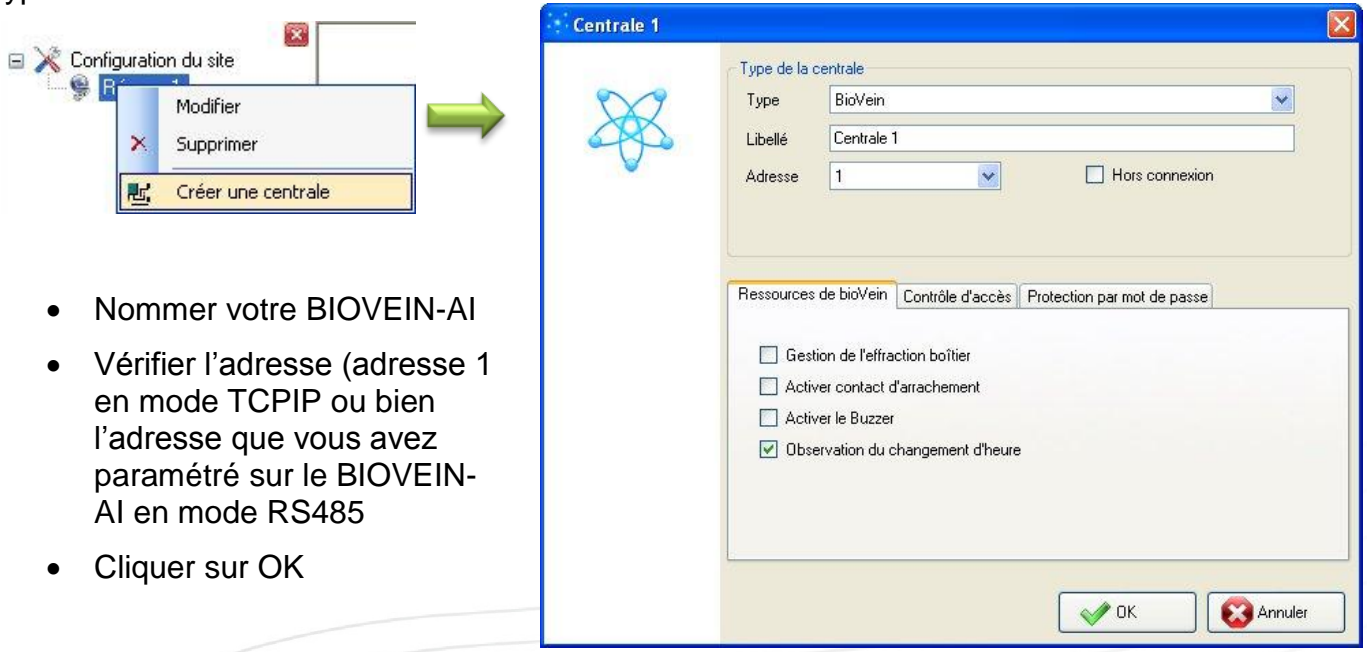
Configuration du site

R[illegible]

Modifier

Supprimer

Créer une centrale

- Nommer votre BIOVEIN-AI
- Vérifier l’adresse (adresse 1 en mode TCPIP ou bien l’adresse que vous avez paramétré sur le BIOVEIN-AI en mode RS485
- Cliquer sur OK

Centrale 1

Type de la centrale

Type BioVein

Libellé Centrale 1

Adresse 1

Hors connexion

Ressources de bioVein | Contrôle d'accès | Protection par mot de passe

Gestion de l'effraction boîtier

Activer contact d'arrachement

Activer le Buzzer

Observation du changement d'heure

OK

Annuler